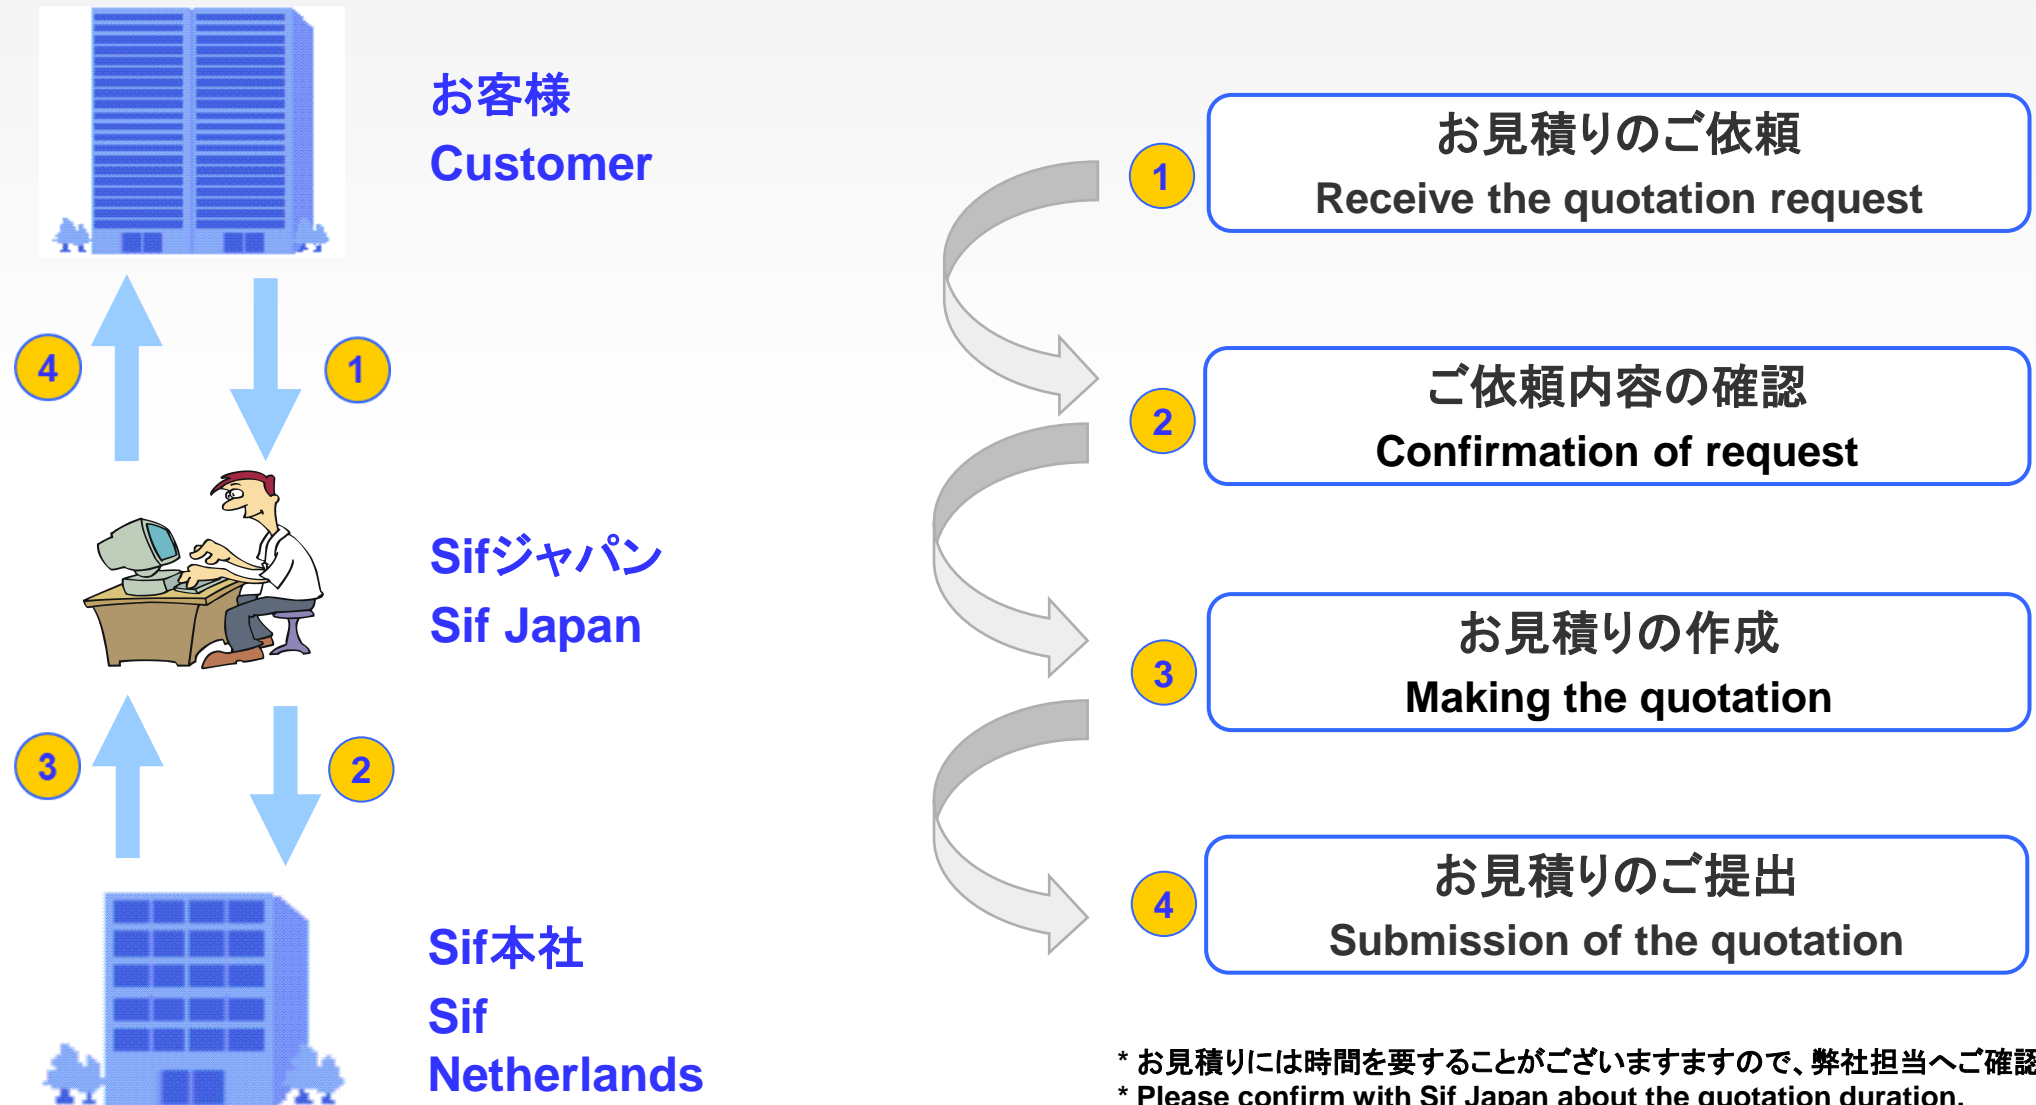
お客様
Customer

4

1

Sifジャパン
Sif Japan

3

2

Sif本社
Sif
Netherlands

1
お見積りのご依頼
Receive the quotation request

2
ご依頼内容の確認
Confirmation of request

3
お見積りの作成
Making the quotation

4
お見積りのご提出
Submission of the quotation

* お見積りには時間を要することがございますますので、弊社担当へご確認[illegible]
* Please confirm with Sif Japan about the quotation duration.